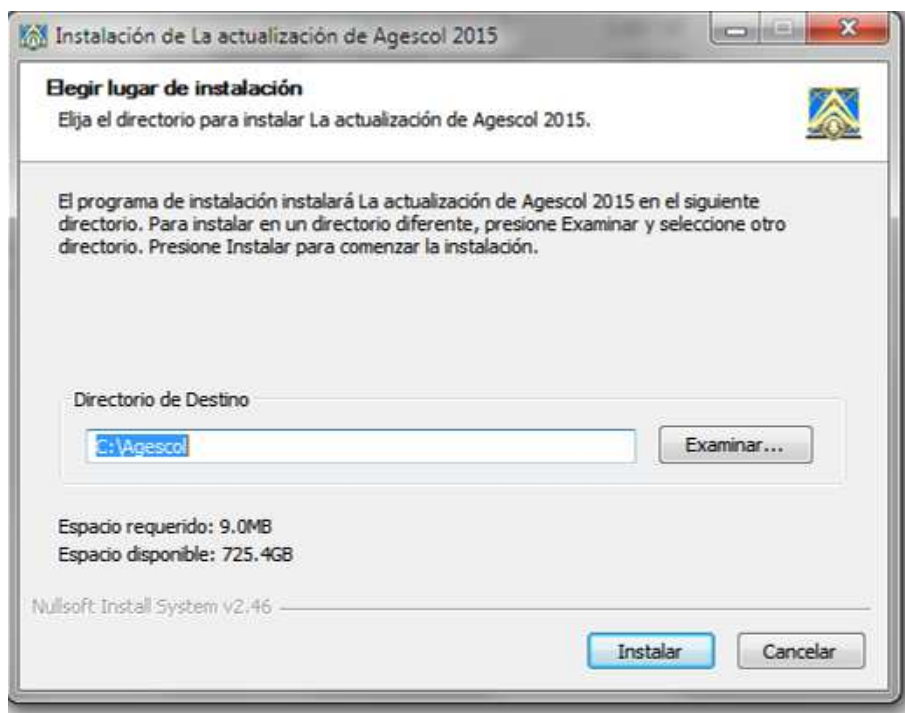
Instalación de La actualización de Agescol 2015

Elegir lugar de instalación
Elija el directorio para instalar La actualización de Agescol 2015.

El programa de instalación instalará La actualización de Agescol 2015 en el siguiente directorio. Para instalar en un directorio diferente, presione Examinar y seleccione otro directorio. Presione Instalar para comenzar la instalación.

Directorio de Destino
C:\Agescol
Examinar...

Espacio requerido: 9.0MB
Espacio disponible: 725.4GB

Nullsoft Install System v2.46

Instalar
Cancelar